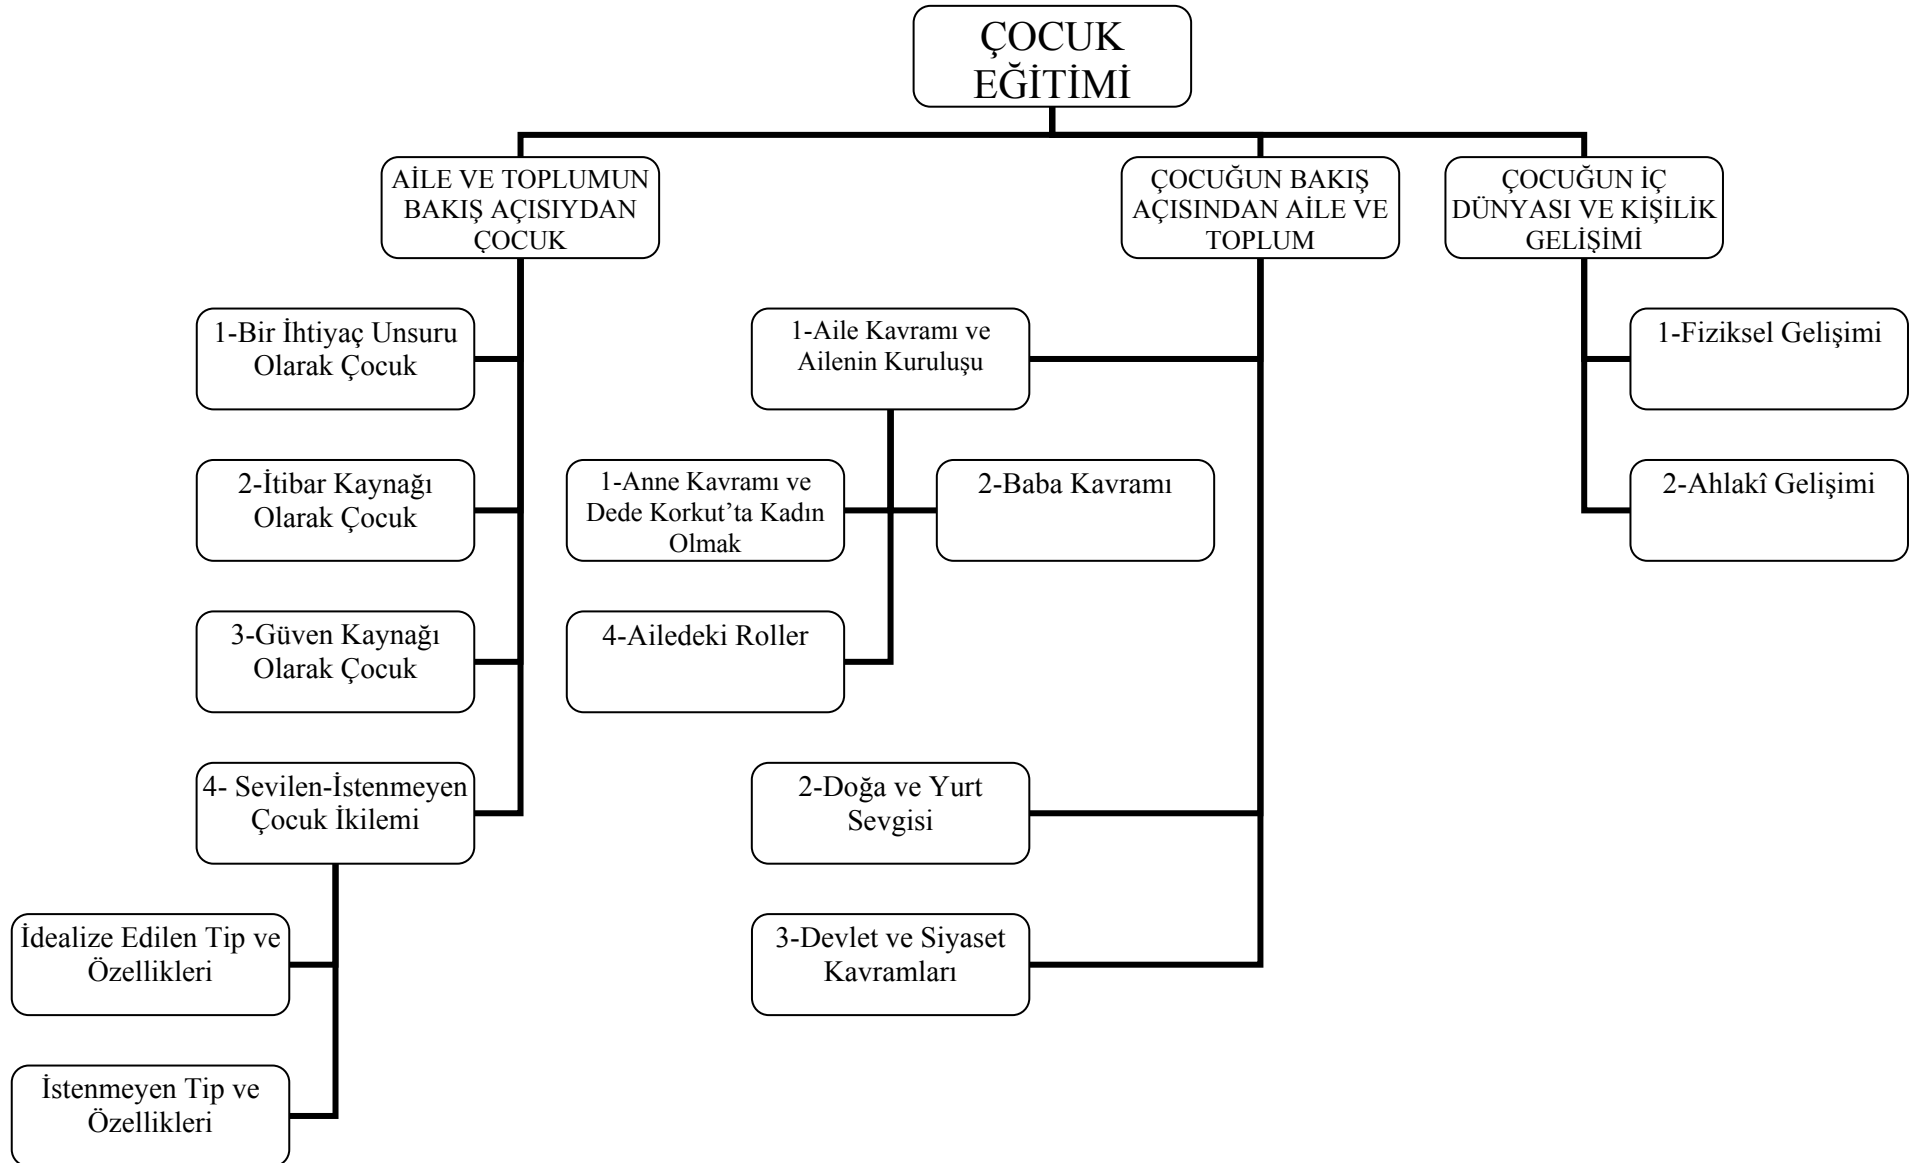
ÇOCUK EĞİTİMİ

AİLE VE TOPLUMUN BAKIŞ AÇISIYDAN ÇOCUK

1-Bir İhtiyaç Unsuru Olarak Çocuk

2-İtibar Kaynağı Olarak Çocuk

3-Güven Kaynağı Olarak Çocuk

4- Sevilen-İstenmeyen Çocuk İkilemi

İdealize Edilen Tip ve Özellikleri

İstenmeyen Tip ve Özellikleri

ÇOCUĞUN BAKIŞ AÇISINDAN AİLE VE TOPLUM

1-Aile Kavramı ve Ailenin Kuruluşu

1-Anne Kavramı ve Dede Korkut'ta Kadın Olmak

2-Baba Kavramı

4-Ailedeki Roller

2-Doğa ve Yurt Sevgisi

3-Devlet ve Siyaset Kavramları

ÇOCUĞUN İÇ DÜNYASI VE KİŞİLİK GELİŞİMİ

1-Fiziksel Gelişimi

2-Ahlakî Gelişimi